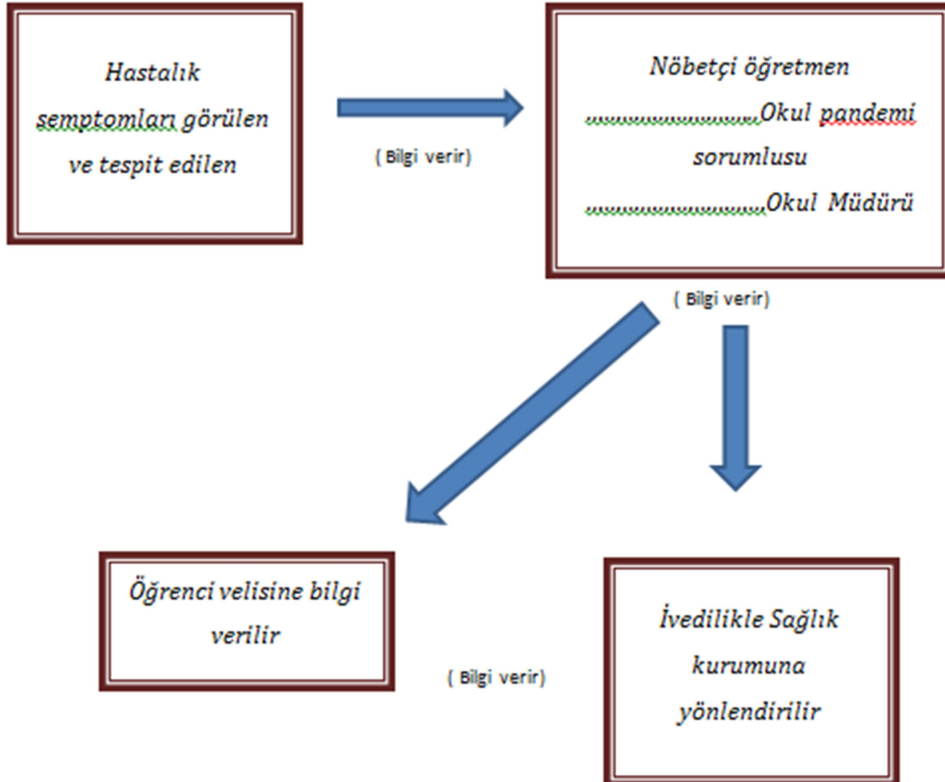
Hastalık semptomları görülen ve tespit edilen

( Bilgi verir)

Nöbetçi öğretmen
………………………Okul pandemi sorumlusu
………………………Okul Müdürü

( Bilgi verir)

Öğrenci velisine bilgi verilir

( Bilgi verir)

İvedilikle Sağlık kurumuna yönlendirilir